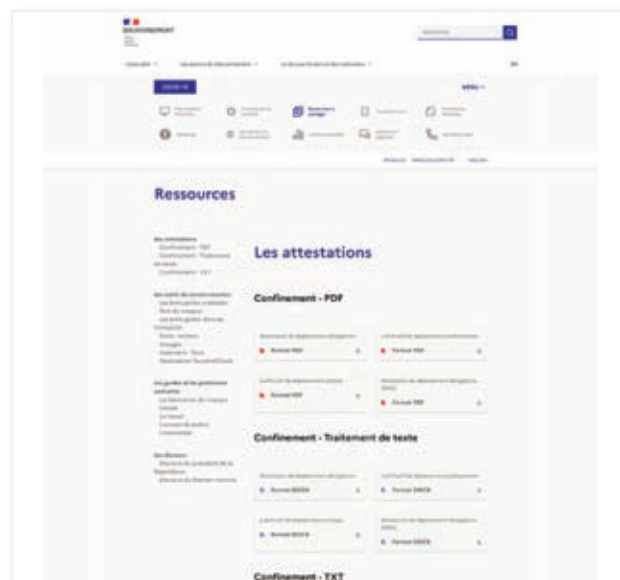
GOUVERNEMENT

Ressources

Les attestations

Confinement - PDF

Format PDF

Format PDF

Format PDF

Format PDF

Confinement - Traitement de texte

Format DOCX

Format DOCX

Format DOCX

Format DOCX

Confinement - TXT